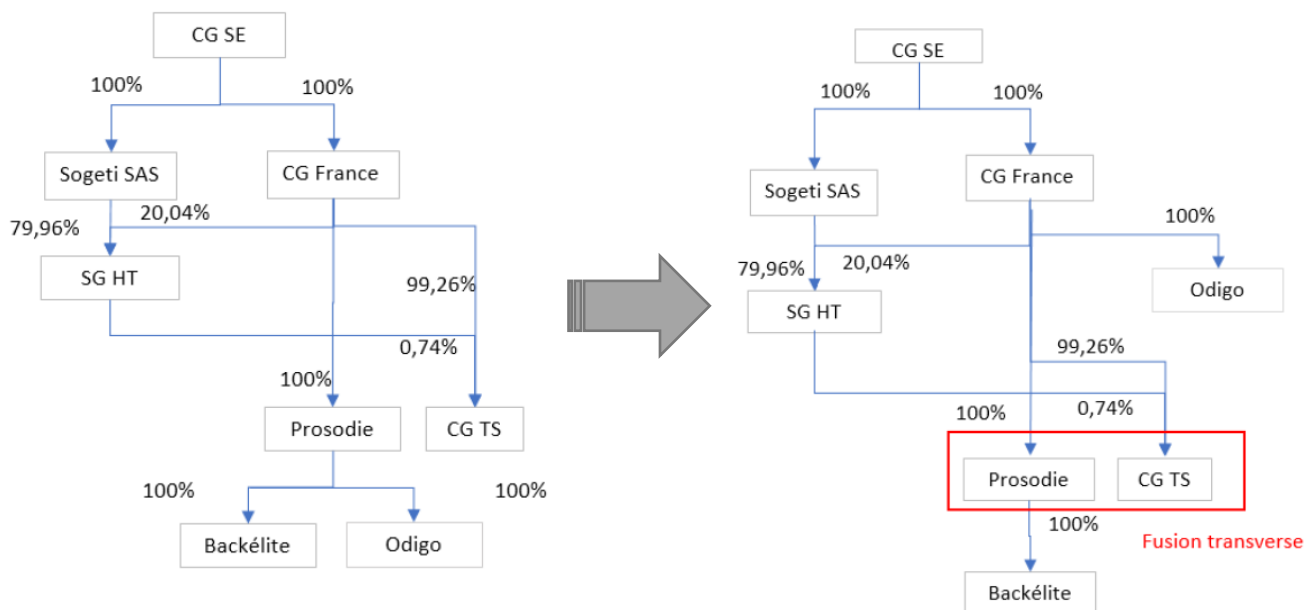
CG SE
100%
100%
Sogeti SAS
CG France
79,96%
20,04%
SG HT
99,26%
0,74%
100%
Prosodie
CG TS
100%
100%
Backélite
Odigo

CG SE
100%
100%
Sogeti SAS
CG France
100%
79,96%
20,04%
Odigo
SG HT
99,26%
100%
0,74%
Prosodie
CG TS
100%
Fusion transverse
Backélite